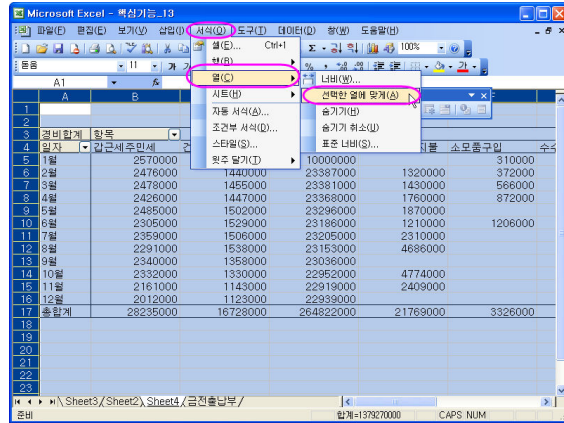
Microsoft Excel - 핵심기능_13

파일(F) 편집(E) 보기(V) 삽입(I) 서식(O) 도구(T) 데이터(D) 창(W) 도움말(H)

셀(E)... Ctrl+1
행(R)
열(C)
시트(H)
자동 서식(A)...
조건부 서식(D)...
스타일(S)...
윗주 달기(T)

너비(W)...
선택한 열에 맞게(A)
숨기기(H)
숨기기 취소(U)
표준 너비(S)...

돋움 11 가 100%

A1 fx

| | A | B | C | D | E | F | G |
|---|---|---|---|---|---|---|---|
| 1 | | | | | | | |
| 2 | | | | | | | |
| 3 | 경비합계 | 항목 | | | | | |
| 4 | 일자 | 갑근세주민세 | 건 | | 지불 | 소모품구입 | 수수 |
| 5 | 1월 | 2570000 | | 10000000 | | 310000 | |
| 6 | 2월 | 2476000 | 1440000 | 23387000 | 1320000 | 372000 | |
| 7 | 3월 | 2478000 | 1455000 | 23381000 | 1430000 | 566000 | |
| 8 | 4월 | 2426000 | 1447000 | 23368000 | 1760000 | 872000 | |
| 9 | 5월 | 2485000 | 1502000 | 23296000 | 1870000 | | |
| 10 | 6월 | 2305000 | 1529000 | 23186000 | 1210000 | 1206000 | |
| 11 | 7월 | 2359000 | 1506000 | 23205000 | 2310000 | | |
| 12 | 8월 | 2291000 | 1538000 | 23153000 | 4686000 | | |
| 13 | 9월 | 2340000 | 1358000 | 23036000 | | | |
| 14 | 10월 | 2332000 | 1330000 | 22952000 | 4774000 | | |
| 15 | 11월 | 2161000 | 1143000 | 22919000 | 2409000 | | |
| 16 | 12월 | 2012000 | 1123000 | 22939000 | | | |
| 17 | 총합계 | 28235000 | 16728000 | 264822000 | 21769000 | 3326000 | |

Sheet3 Sheet2 Sheet4 급전출납부

준비 합계=1379270000 CAPS NUM